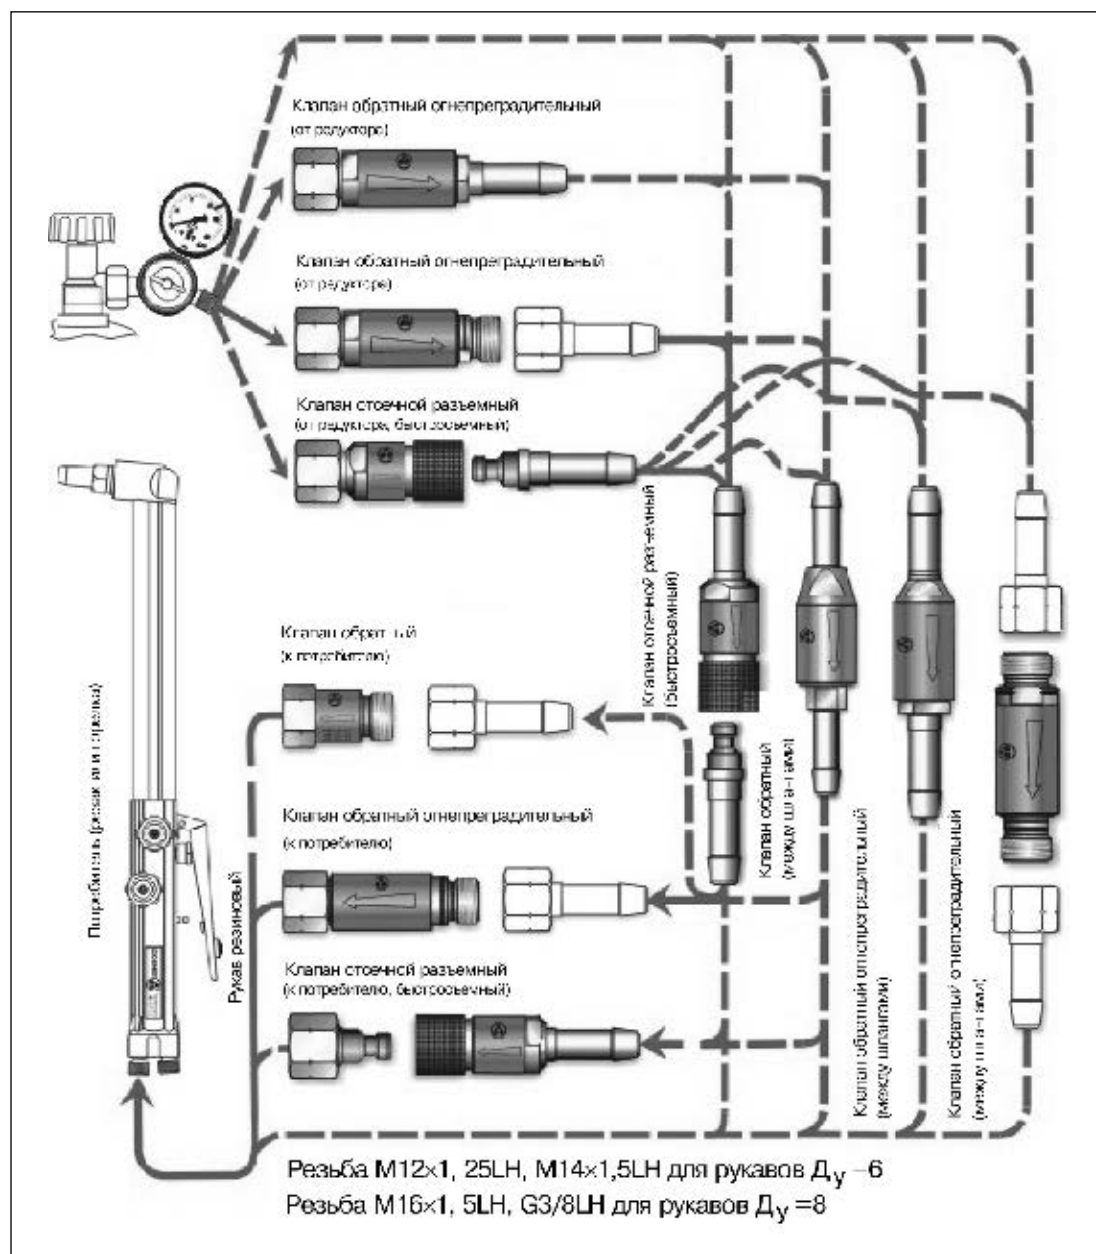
Клапан обратный огнепреградительный
(от редуктора)

Клапан обратный огнепреградительный
(от редуктора)

Клапан отсечной разъемный
(от редуктора, быстросъемный)

Клапан отсечной разъемный
(быстросъемный)

Потребитель (резак или горелка)

Клапан обратный
(к потребителю)

Клапан обратный
(между шлангами)

Клапан обратный огнепреградительный
(к потребителю)

Рукав резиновый

Клапан отсечной разъемный
(к потребителю, быстросъемный)

Клапан обратный огнепреградительный
(между шлангами)

Клапан обратный огнепреградительный
(между шлангами)

Резьба M12×1, 25LH, M14×1,5LH для рукавов $Д_у$ =6
Резьба M16×1, 5LH, G3/8LH для рукавов $Д_у$ =8